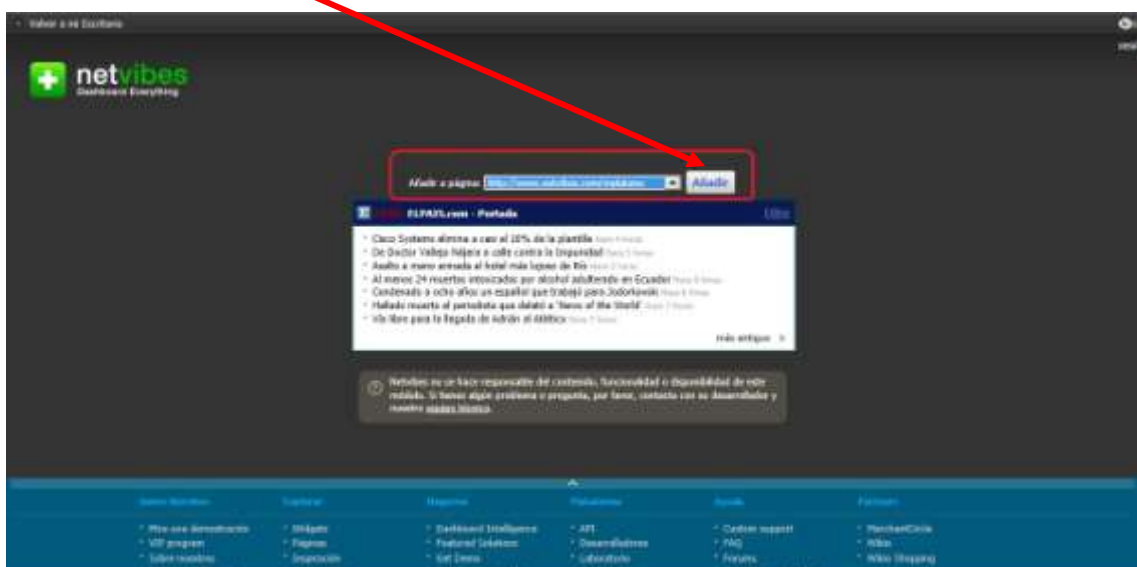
« Volver a mi Escritorio

netvibes
Dashboard Everything

Añadir a página: http://www.netvibes.com/... Añadir

ELPAIS.com - Portada

Cisco Systems elimina a casi el 10% de la plantilla
De Doctor Vallejo Nájera a calle contra la Dependencia
Asalto a mano armada al hotel más lujoso de Río
Al menos 24 muertos intoxicados por alcohol adulterado en Ecuador
Condenado a ocho años un español que trabajó para Jodorkovski
Hallado muerto al periodista que delató a 'News of the World'
Vía libre para la llegada de Adrián al Atlético

más antiguo »

Netvibes no se hace responsable del contenido, funcionalidad o disponibilidad de este módulo. Si tienes algún problema o pregunta, por favor, contacta con su desarrollador y nuestro soporte técnico.

Sobre Netvibes | Explorar | Negocios | Plataforma | Ayuda | Partners

Mira una demostración | Widgets | Dashboard Intelligence | API | Custom support | MerchantCircle
VIP program | Páginas | Featured Solutions | Desarrolladores | FAQ | Wikio
Sobre nosotros | Inspiración | Get Demo | Laboratorio | Forums | Wikio Shopping